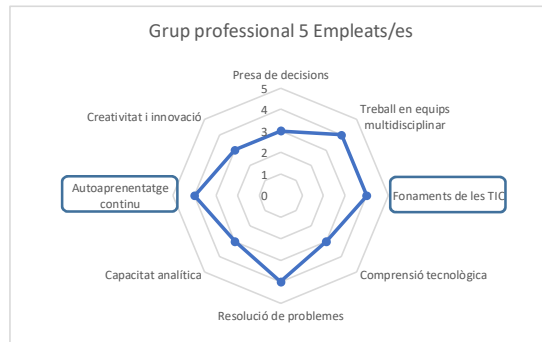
Grup professional 5 Empleats/es

Presa de decisions

5
4
3
2
1
0

Treball en equips multidisciplinar

Fonaments de les TIC

Comprensió tecnològica

Resolució de problemes

Capacitat analítica

Autoaprenentatge continu

Creativitat i innovació